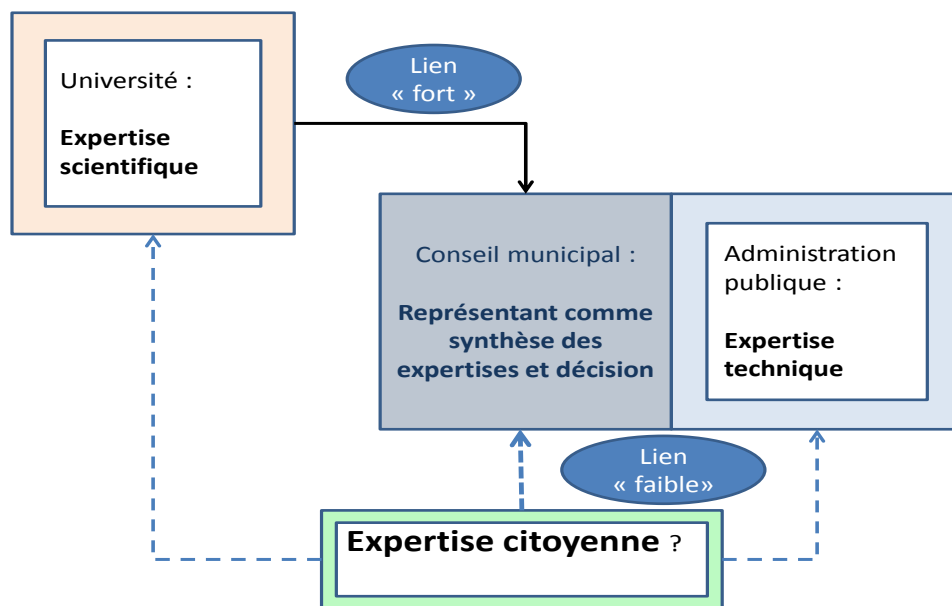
Université :

Expertise scientifique

Lien « fort »

Conseil municipal :

Représentant comme synthèse des expertises et décision

Administration publique :

Expertise technique

Lien « faible»

Expertise citoyenne ?